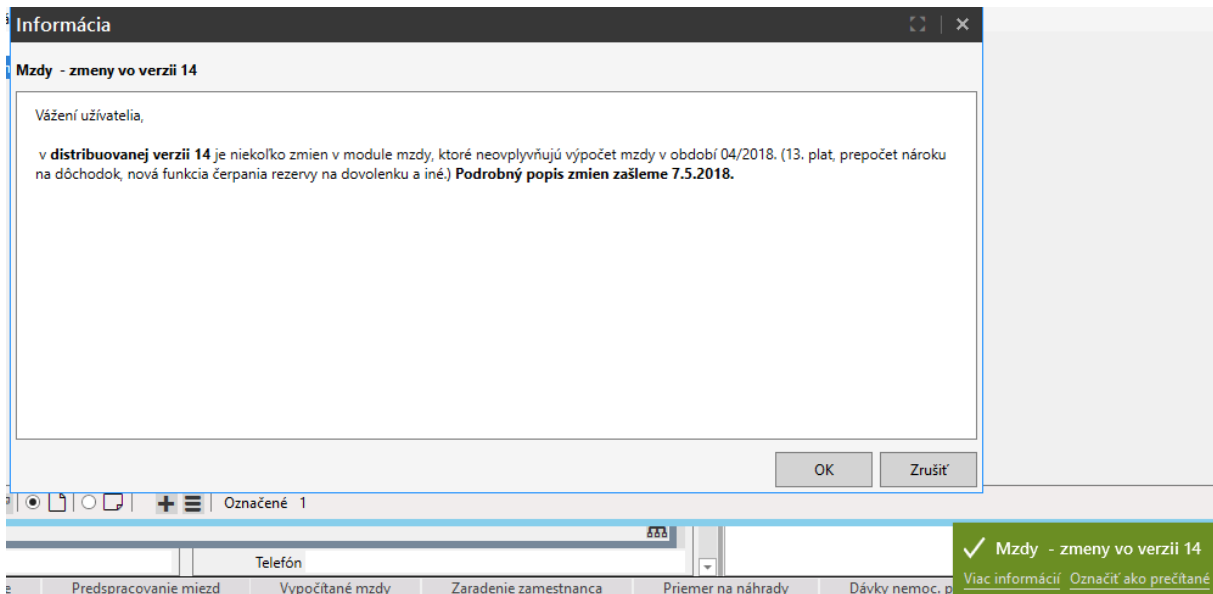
Informácia

Mzdy - zmeny vo verzii 14

Vážení užívatelia,

v **distribuovanej verzii 14** je niekoľko zmien v module mzdy, ktoré neovplyvňujú výpočet mzdy v období 04/2018. (13. plat, prepočet nároku na dôchodok, nová funkcia čerpania rezervy na dovolenku a iné.) **Podrobný popis zmien zašleme 7.5.2018.**

OK

Zrušiť

Označené 1

Telefón

Mzdy - zmeny vo verzii 14

Viac informácií Označiť ako prečítané

Predspracovanie miezd | Vypočítané mzdy | Zaradenie zamestnanca | Priemer na náhrady | Dávky nemoc. p